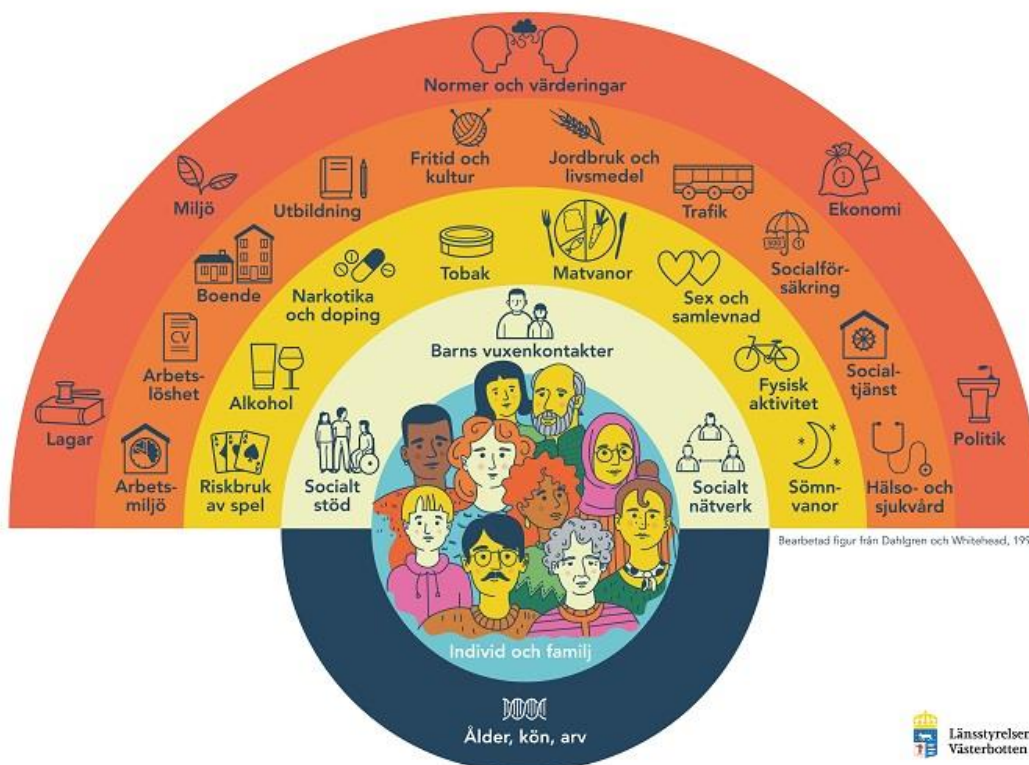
Normer och värderingar

Miljö

Fritid och kultur

Jordbruk och livsmedel

Ekonomi

Utbildning

Trafik

Boende

Narkotika och doping

Tobak

Matvanor

Sex och samlevnad

Socialförsäkring

CV

Arbetslöshet

Barns vuxenkontakter

Socialtjänst

Alkohol

Fysisk aktivitet

Lagar

Politik

Arbetsmiljö

Riskbruk av spel

Socialt stöd

Socialt nätverk

Sömnvanor

Hälso- och sjukvård

Bearbetad figur från Dahlgren och Whitehead, 19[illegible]

Individ och familj

Ålder, kön, arv

Länsstyrelse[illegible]
Västerbotten